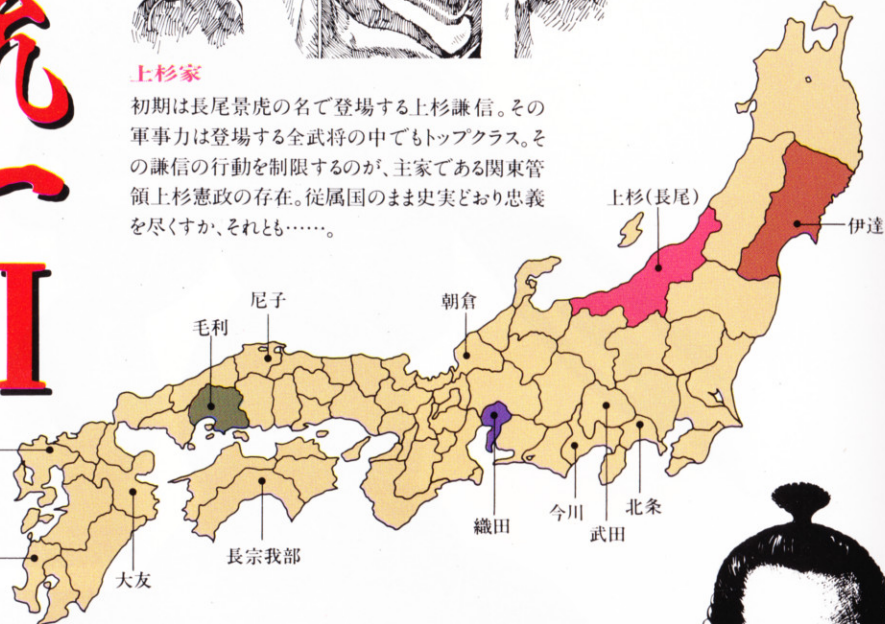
上杉家

初期は長尾景虎の名で登場する上杉謙信。その軍事力は登場する全武将の中でもトップクラス。その謙信の行動を制限するのが、主家である関東管領上杉憲政の存在。従属国のまま史実どおり忠義を尽くすか、それとも……。

上杉(長尾)

伊達

尼子

朝倉

毛利

織田

今川

武田

北条

長宗我部

大友